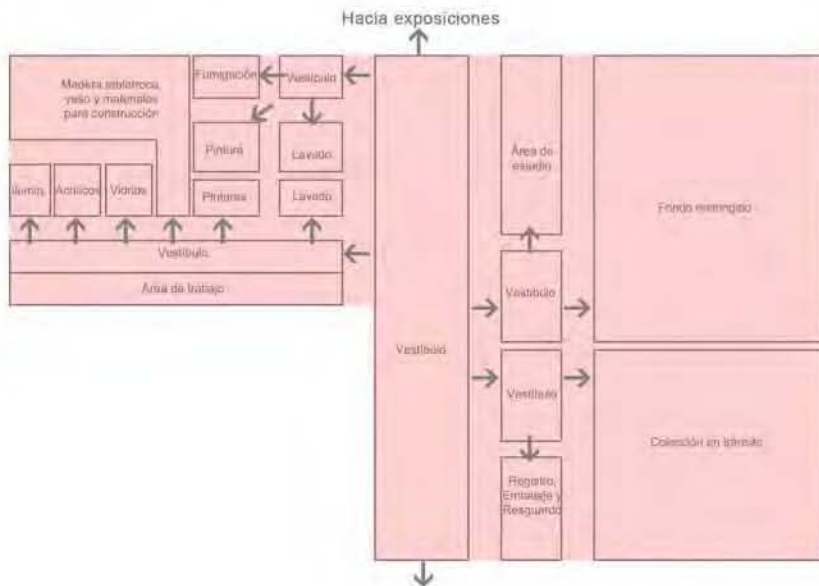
Hacia exposiciones

Madera aglomerada, yeso y materiales para construcción

Fumigación

Vestíbulo

Pintura

Lavado

Alumin.

Acrílicos

Vidrios

Pinturas

Lavado

Vestíbulo

Área de trabajo

Vestíbulo

Área de estudio

Vestíbulo

Fondo museográfico

Vestíbulo

Colección en tránsito

Registro, Embalaje y Resguardo